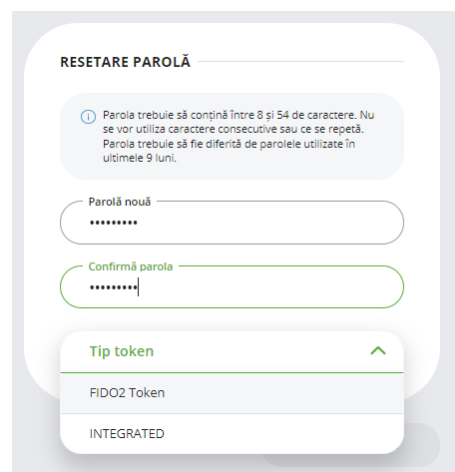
RESETARE PAROLĂ

Parola trebuie să conțină între 8 și 54 de caractere. Nu se vor utiliza caractere consecutive sau ce se repetă. Parola trebuie să fie diferită de parolele utilizate în ultimele 9 luni.

Parolă nouă
•••••••••

Confirmă parola
•••••••••

Tip token

FIDO2 Token

INTEGRATED